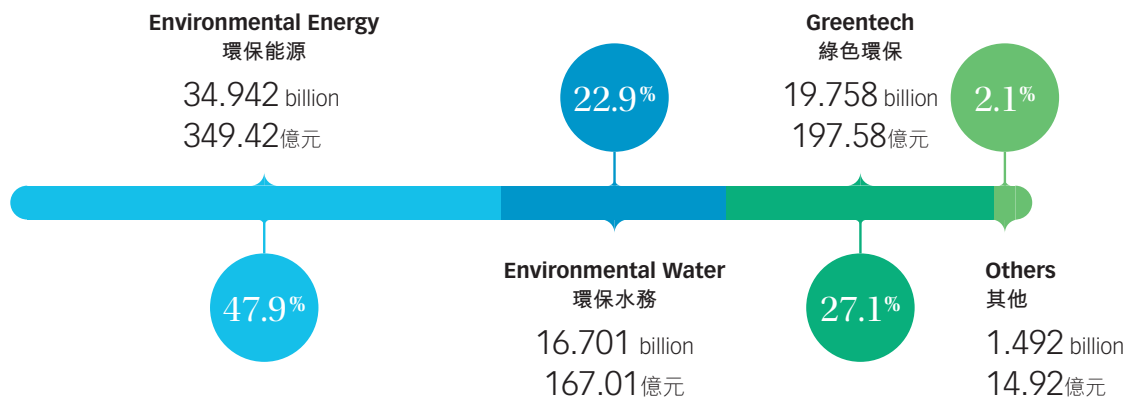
Environmental Energy
環保能源
34.942 billion
349.42億元

22.9%

Greentech
綠色環保
19.758 billion
197.58億元

2.1%

47.9%

Environmental Water
環保水務
16.701 billion
167.01億元

27.1%

Others
其他
1.492 billion
14.92億元